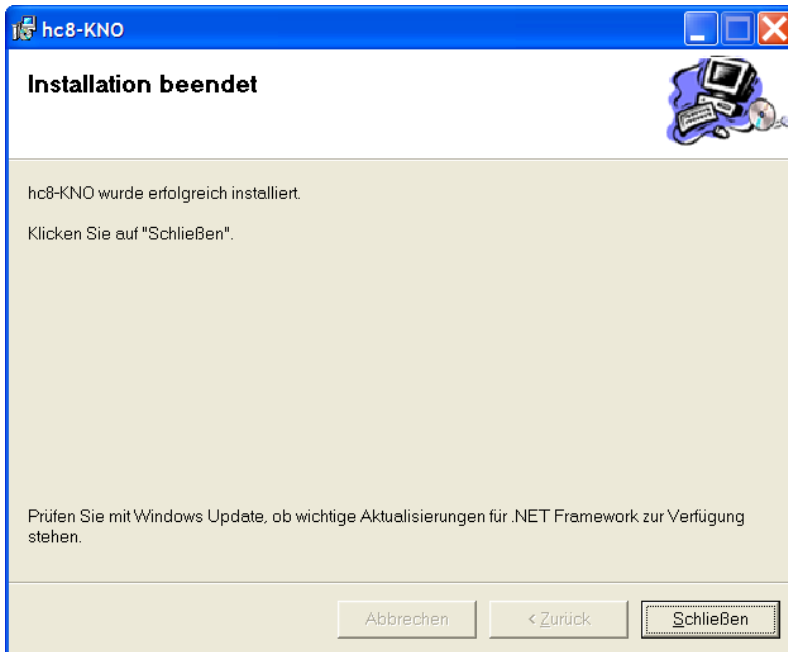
hc8-KNO

Installation beendet

hc8-KNO wurde erfolgreich installiert.

Klicken Sie auf "Schließen".

Prüfen Sie mit Windows Update, ob wichtige Aktualisierungen für .NET Framework zur Verfügung stehen.

Abbrechen | < Zurück | Schließen